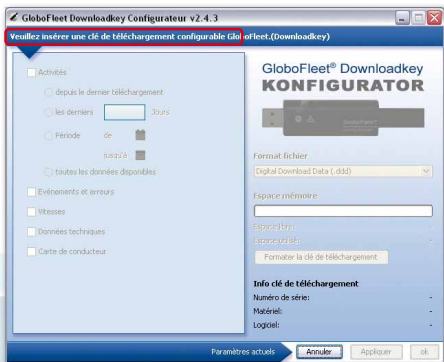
GloboFleet Downloadkey Configurateur v2.4.3

Veuillez insérer une clé de téléchargement configurable GloboFleet.(Downloadkey)

Activités

depuis le dernier téléchargement

les derniers jours

Période de

jusqu'à

toutes les données disponibles

Evénements et erreurs

Vitesses

Données techniques

Carte de conducteur

GloboFleet® Downloadkey

KONFIGURATOR

Format fichier

Digital Download Data (.ddd)

Espace mémoire

Espace libre:

Espace utilisé:

Formater la clé de téléchargement

Info clé de téléchargement

Numéro de série:

Matériel:

Logiciel:

Paramètres actuels

Annuler

Appliquer

ok